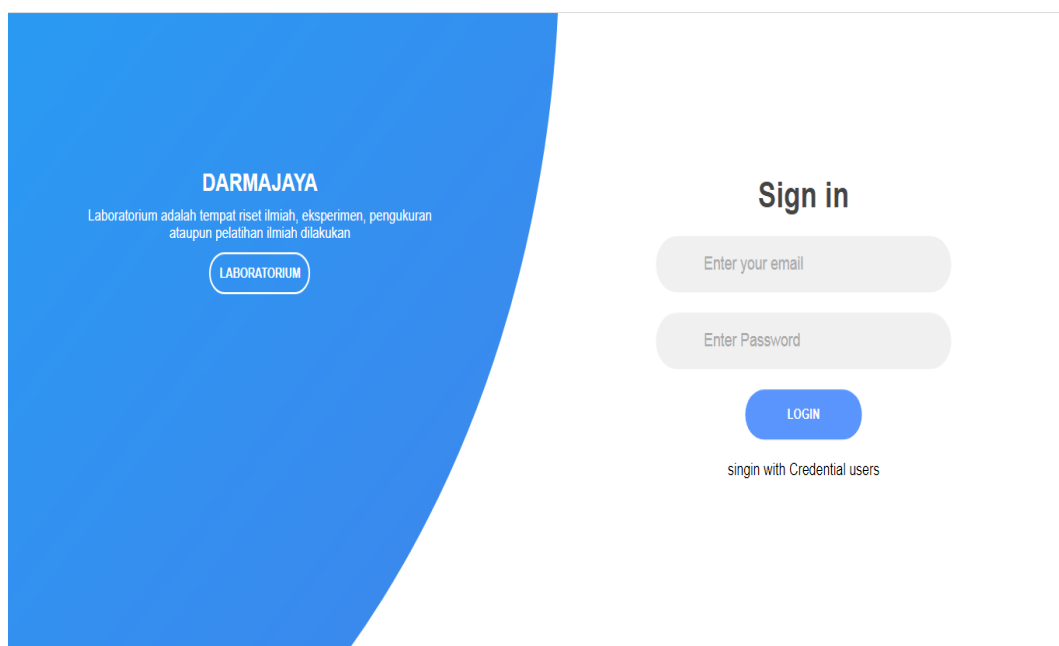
DARMAJAYA

Laboratorium adalah tempat riset ilmiah, eksperimen, pengukuran ataupun pelatihan ilmiah dilakukan

LABORATORIUM

Sign in

Enter your email

Enter Password

LOGIN

singin with Credential users